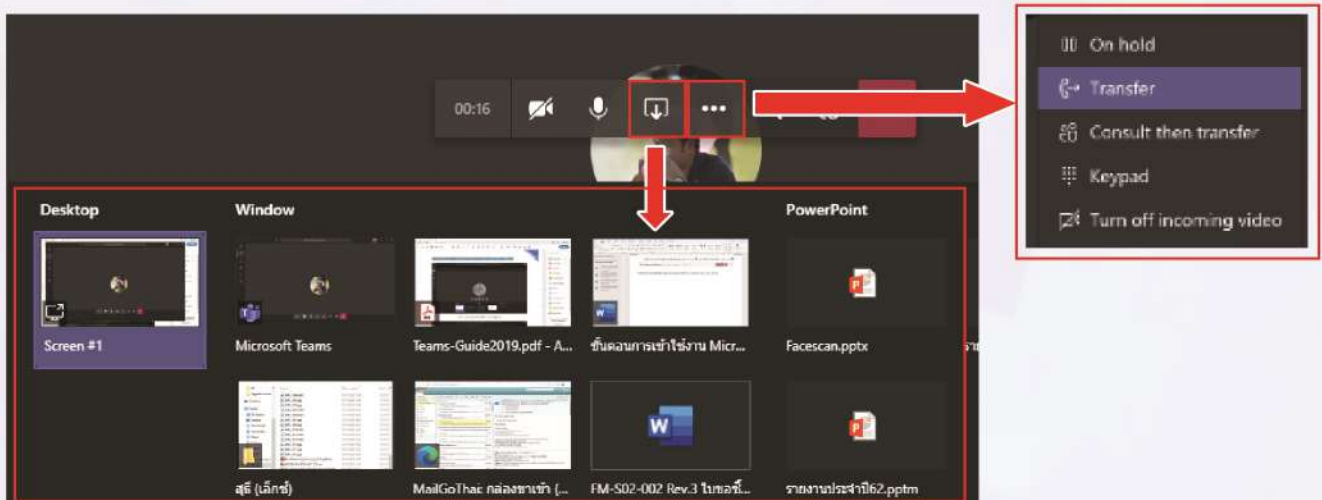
00:16

On hold
Transfer
Consult then transfer
Keypad
Turn off incoming video

Desktop
Window
PowerPoint

Screen #1
Microsoft Teams
Teams-Guide2019.pdf - A...
ขั้นตอนการเข้าใช้งาน Micr...
Facescan.pptx

สุธี (เล็กซ์)
MailGoThai: กล่องขาเข้า (...
FM-S02-002 Rev.3 ใบขอซื้...
รายงานประจำปี62.pptm